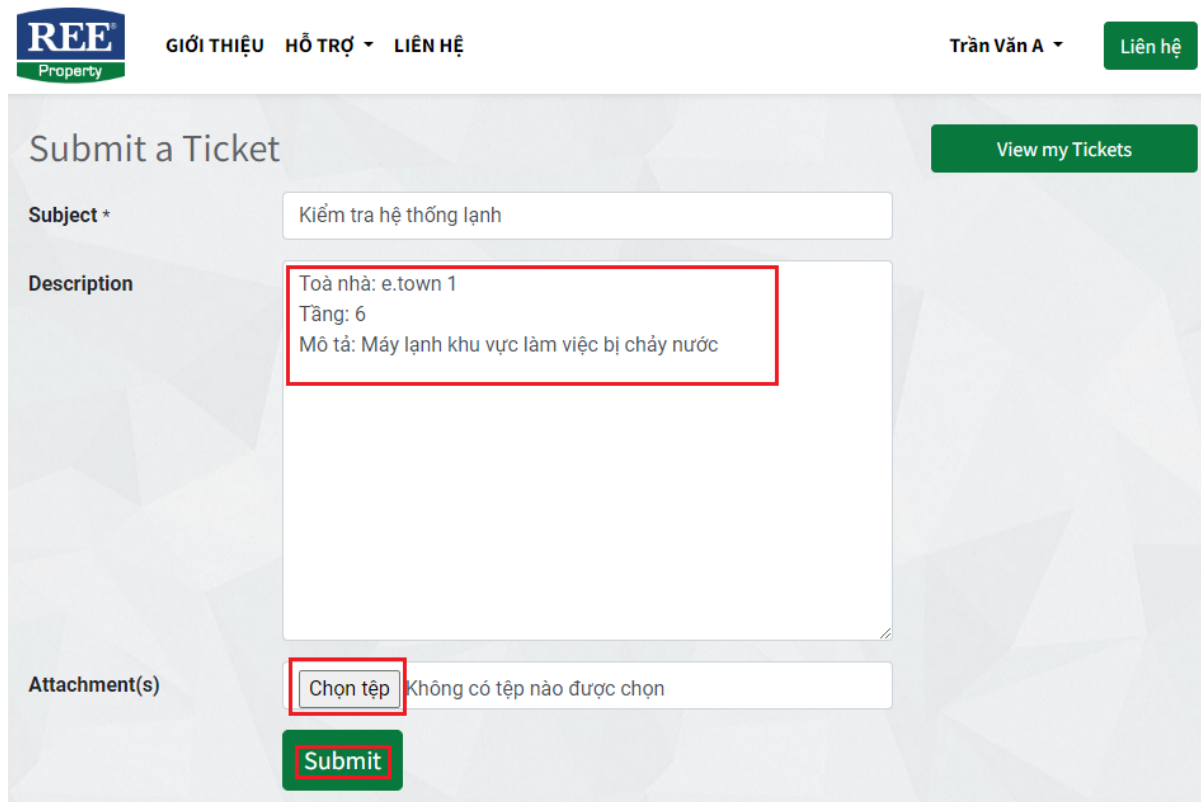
REE
Property

GIỚI THIỆU HỖ TRỢ LIÊN HỆ

Trần Văn A

Liên hệ

Submit a Ticket

View my Tickets

Subject *

Kiểm tra hệ thống lạnh

Description

Toà nhà: e.town 1
Tầng: 6
Mô tả: Máy lạnh khu vực làm việc bị chảy nước

Attachment(s)

Chọn tệp Không có tệp nào được chọn

Submit